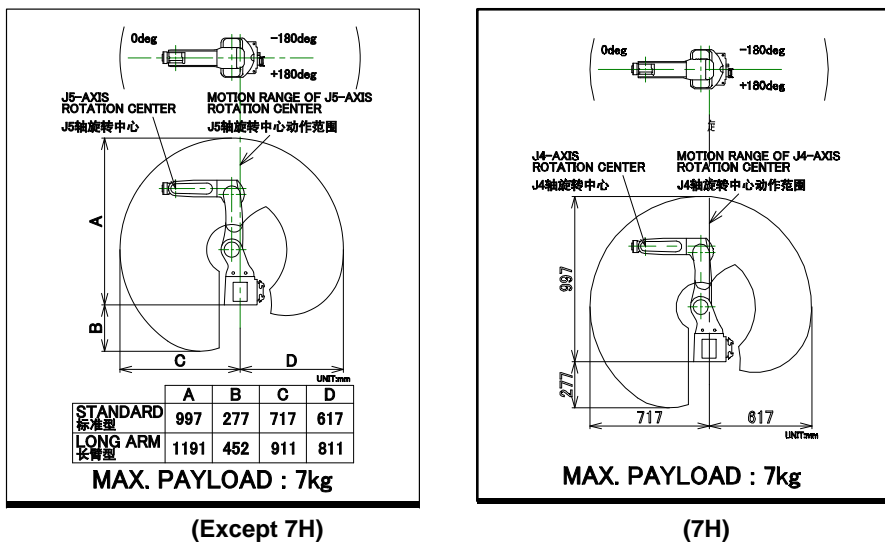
0deg
-180deg
+180deg

J5-AXIS ROTATION CENTER
J5轴旋转中心

MOTION RANGE OF J5-AXIS ROTATION CENTER
J5轴旋转中心动作范围

A
B
C
D
UNIT:mm

| | A | B | C | D |
|---|---|---|---|---|
| STANDARD 标准型 | 997 | 277 | 717 | 617 |
| LONG ARM 长臂型 | 1191 | 452 | 911 | 811 |

MAX. PAYLOAD : 7kg

(Except 7H)

0deg
-180deg
+180deg

J4-AXIS ROTATION CENTER
J4轴旋转中心

MOTION RANGE OF J4-AXIS ROTATION CENTER
J4轴旋转中心动作范围

997
277
717
617
UNIT:mm

MAX. PAYLOAD : 7kg

(7H)